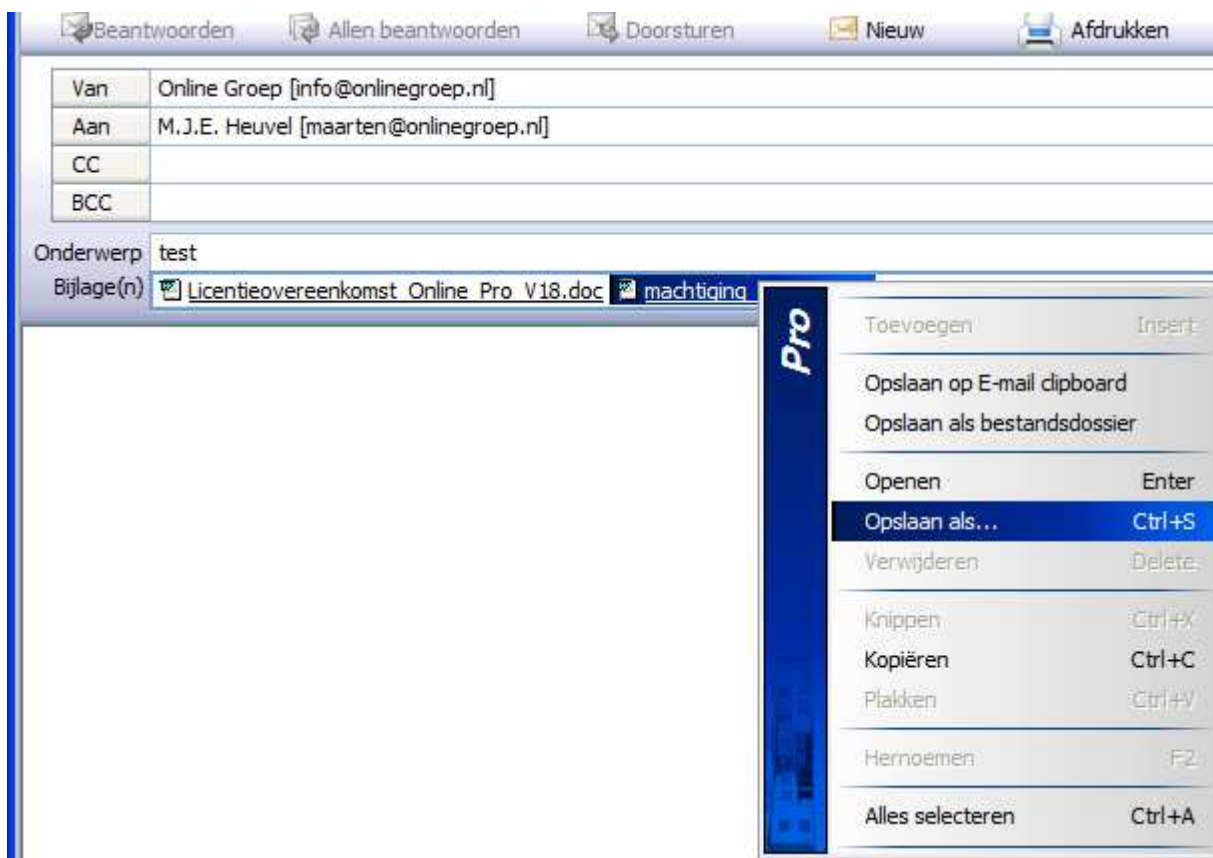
Beantwoorden Allen beantwoorden Doorsturen Nieuw Afdrukken

| Van | Online Groep [info@onlinegroep.nl] |
|---|---|
| Aan | M.J.E. Heuvel [maarten@onlinegroep.nl] |
| CC | |
| BCC | |

Onderwerp test
Bijlage(n) Licentieovereenkomst_Online_Pro_V18.doc machtiging

Pro

Toevoegen Insert
Opslaan op E-mail clipboard
Opslaan als bestandsdossier
Openen Enter
Opslaan als... Ctrl+S
Verwijderen Delete
Knippen Ctrl+X
Kopiëren Ctrl+C
Plakken Ctrl+V
Hernoemen F2
Alles selecteren Ctrl+A